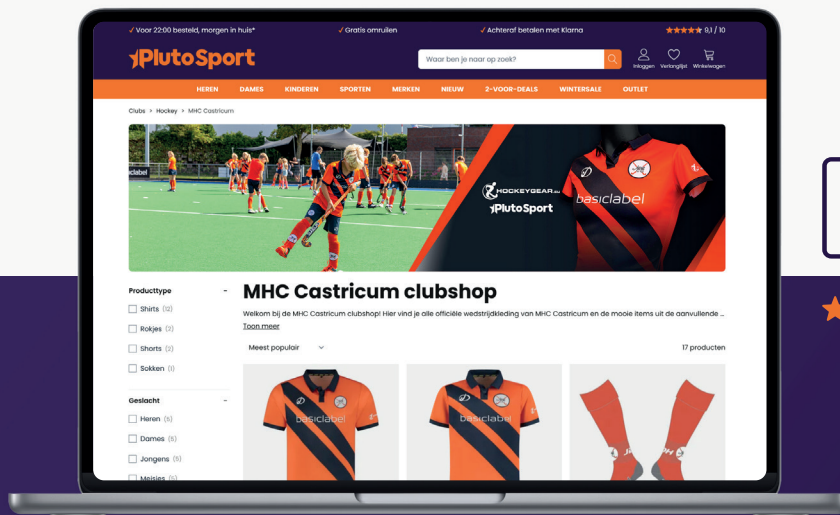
✓ Voor 22:00 besteld, morgen in huis*
✓ Gratis omruilen
✓ Achteraf betalen met Klarna
★★★★★ 9,1 / 10

PlutoSport

Waar ben je naar op zoek?

Inloggen Verlanglijst Winkelwagen

HEREN DAMES KINDEREN SPORTEN MERKEN NIEUW 2-VOOR-DEALS WINTERSALE OUTLET

Clubs > Hockey > MHC Castricum

HOCKEYGEAR.eu
PlutoSport
basiclabel

Producttype
Shirts (12)
Rokjes (2)
Shorts (2)
Sokken (1)

Geslacht
Heren (6)
Dames (5)
Jongens (6)
Meisjes (5)

MHC Castricum clubshop

Welkom bij de MHC Castricum clubshop! Hier vind je alle officiële wedstrijdkleding van MHC Castricum en de mooie items uit de aanvullende ...
Toon meer

Meest populair

17 producten

basiclabel
basiclabel